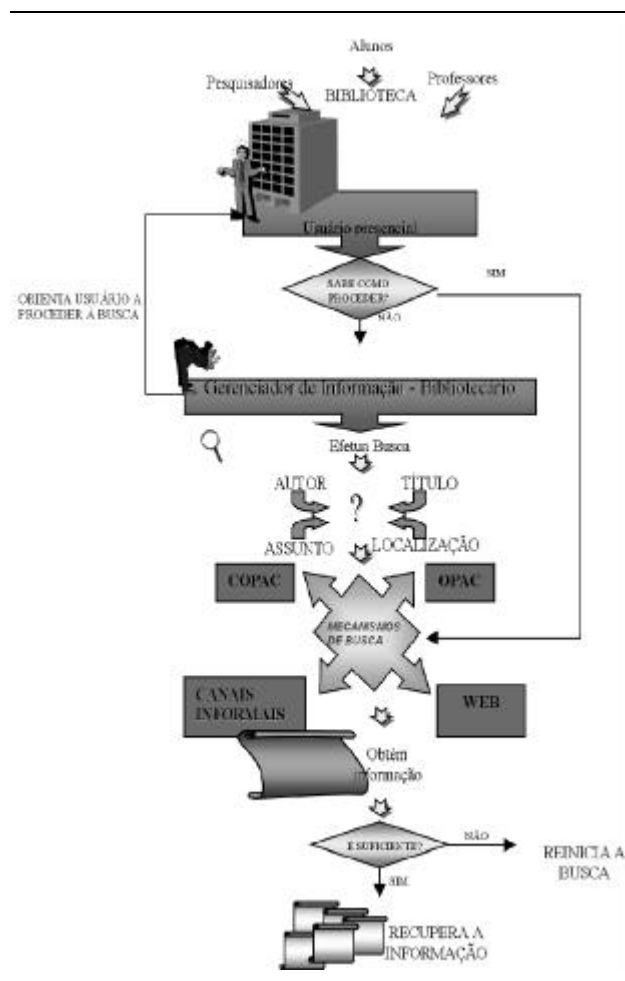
Alunos
Pesquisadores
BIBLIOTECA
Professores
Usuário presencial
SABE COMO PROCEDER?
SIM
NÃO
ORIENTA USUÁRIO A PROCEDER À BUSCA
Gerenciador de Informação - Bibliotecário
Efetua Busca
AUTOR
TÍTULO
?
ASSUNTO
LOCALIZAÇÃO
COPAC
OPAC
MECANISMOS DE BUSCA
CANAIS INFORMAIS
WEB
Obtém informação
É SUFICIENTE?
NÃO
REINICIA A BUSCA
SIM
RECUPERA A INFORMAÇÃO